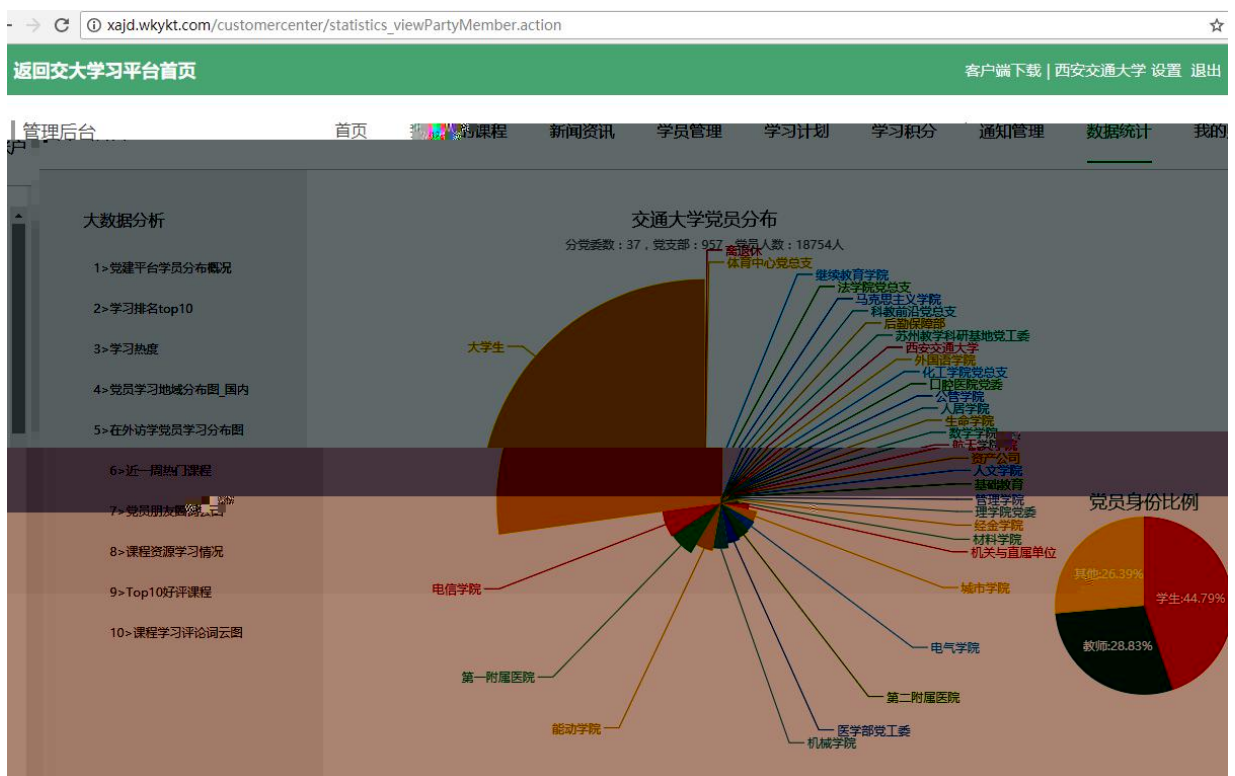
xajd.wkykt.com/customercenter/statistics_viewPartyMember.action

返回交大学习平台首页

客户端下载 | 西安交通大学 设置 退出

管理后台

首页 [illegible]课程 新闻资讯 学员管理 学习计划 学习积分 通知管理 数据统计 我的

大数据分析

1>党建平台学员分布概况

2>学习排名top10

3>学习热度

4>党员学习地域分布图_国内

5>在外访学党员学习分布图

6>近一周热门课程

7>党员朋友圈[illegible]

8>课程资源学习情况

9>Top10好评课程

10>课程学习评论词云图

交通大学党员分布

分党委数：37，党支部：957，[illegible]人数：18754人

离退休
体育中心党总支
继续教育学院
法学院党总支
马克思主义学院
科教前沿党总支
后勤保障部
苏州教学科研基地党工委
西安交通大学
外国语学院
化工学院党总支
口腔医院党委
公管学院
人居学院
生命学院
数学学院
航天学院
资产公司
人文学院
基础教育
管理学院
理学院党委
经金学院
材料学院
机关与直属单位
城市学院
电气学院
第二附属医院
医学部党工委
机械学院
能动学院
第一附属医院
电信学院
大学生

党员身份比例

其他:26.39%
学生:44.79%
教师:28.83%